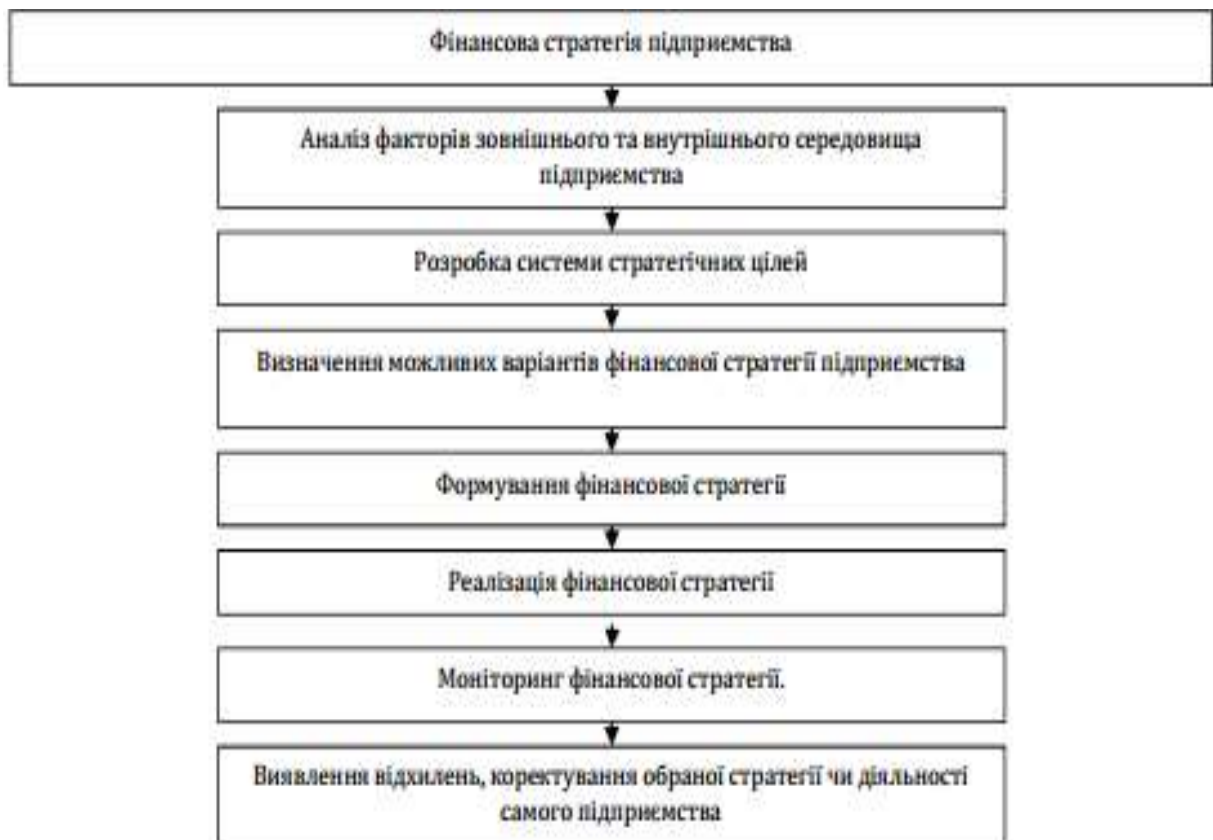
Фінансова стратегія підприємства

Аналіз факторів зовнішнього та внутрішнього середовища підприємства

Розробка системи стратегічних цілей

Визначення можливих варіантів фінансової стратегії підприємства

Формування фінансової стратегії

Реалізація фінансової стратегії

Моніторинг фінансової стратегії.

Виявлення відхилень, коректування обраної стратегії чи діяльності самого підприємства